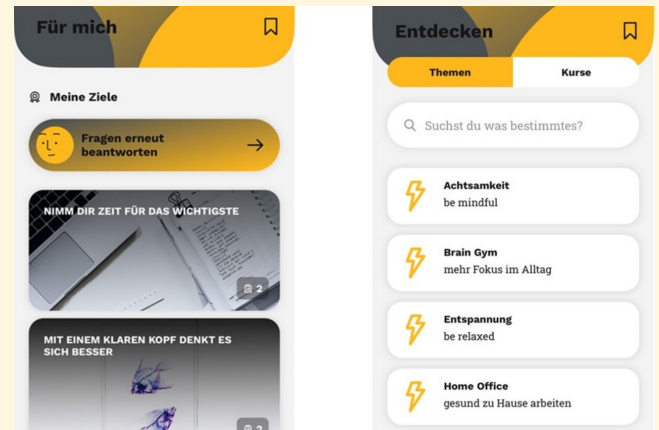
Für mich

Meine Ziele

Fragen erneut beantworten

NIMM DIR ZEIT FÜR DAS WICHTIGSTE

2

MIT EINEM KLAREN KOPF DENKT ES SICH BESSER

2

Entdecken

Themen

Kurse

Suchst du was bestimmtes?

Achtsamkeit
be mindful

Brain Gym
mehr Fokus im Alltag

Entspannung
be relaxed

Home Office
gesund zu Hause arbeiten